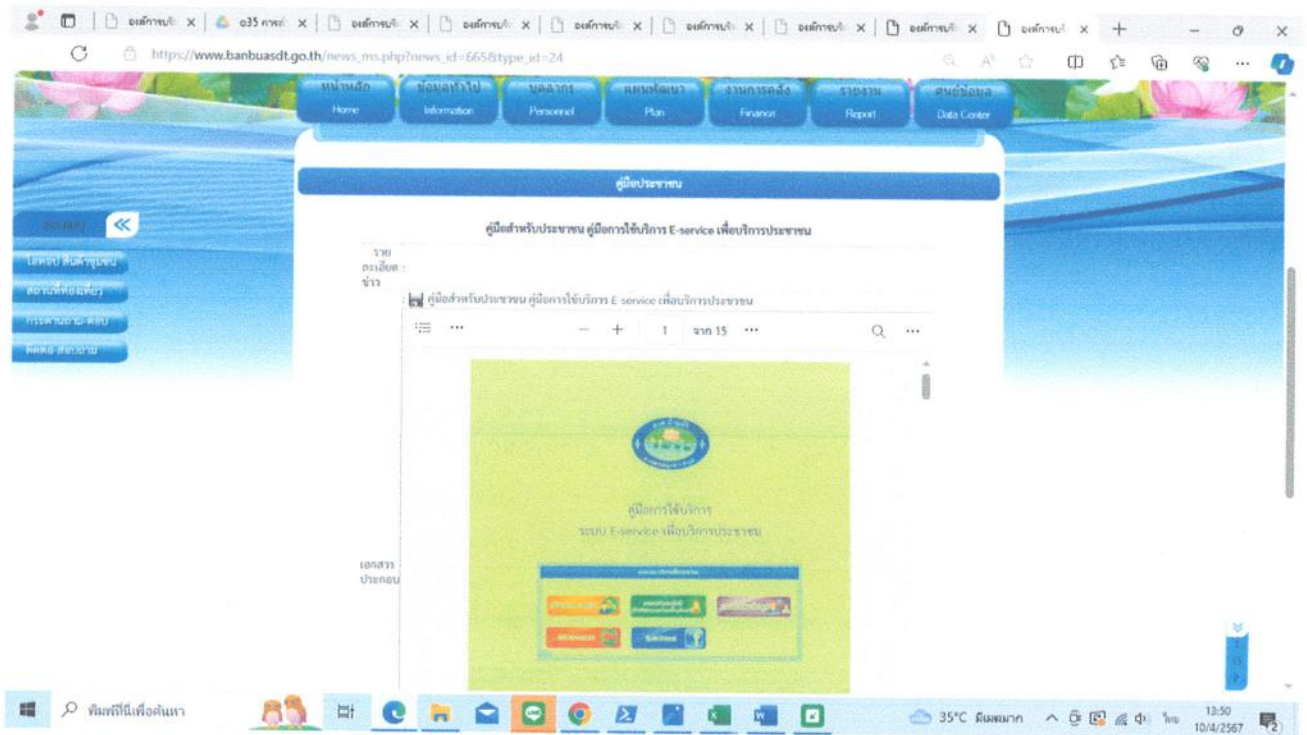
องค์การบริ X | o35 การป X | องค์การบริ X | องค์การบริ X | องค์การบริ X | องค์การบริ X | องค์การบริ X | องค์การบริ X | องค์การบริ X

https://www.banbuasdt.go.th/news_ms.php?news_id=665&type_id=24

หน้าหลัก Home | ข้อมูลทั่วไป Information | บุคลากร Personnel | แผนพัฒนา Plan | งานการคลัง Finance | รายงาน Report | ศูนย์ข้อมูล Data Center

คู่มือประชาชน

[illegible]

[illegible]

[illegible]

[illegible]

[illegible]

คู่มือสำหรับประชาชน คู่มือการใช้บริการ E-service เพื่อบริการประชาชน

รายละเอียดข่าว

คู่มือสำหรับประชาชน คู่มือการใช้บริการ E-service เพื่อบริการประชาชน

1 จาก 15

คู่มือการใช้บริการ
ระบบ E-service เพื่อบริการประชาชน

เอกสารประกอบ

พิมพ์ที่นี่เพื่อค้นหา

35°C มีแดดมาก

ไทย 13:50 10/4/2567